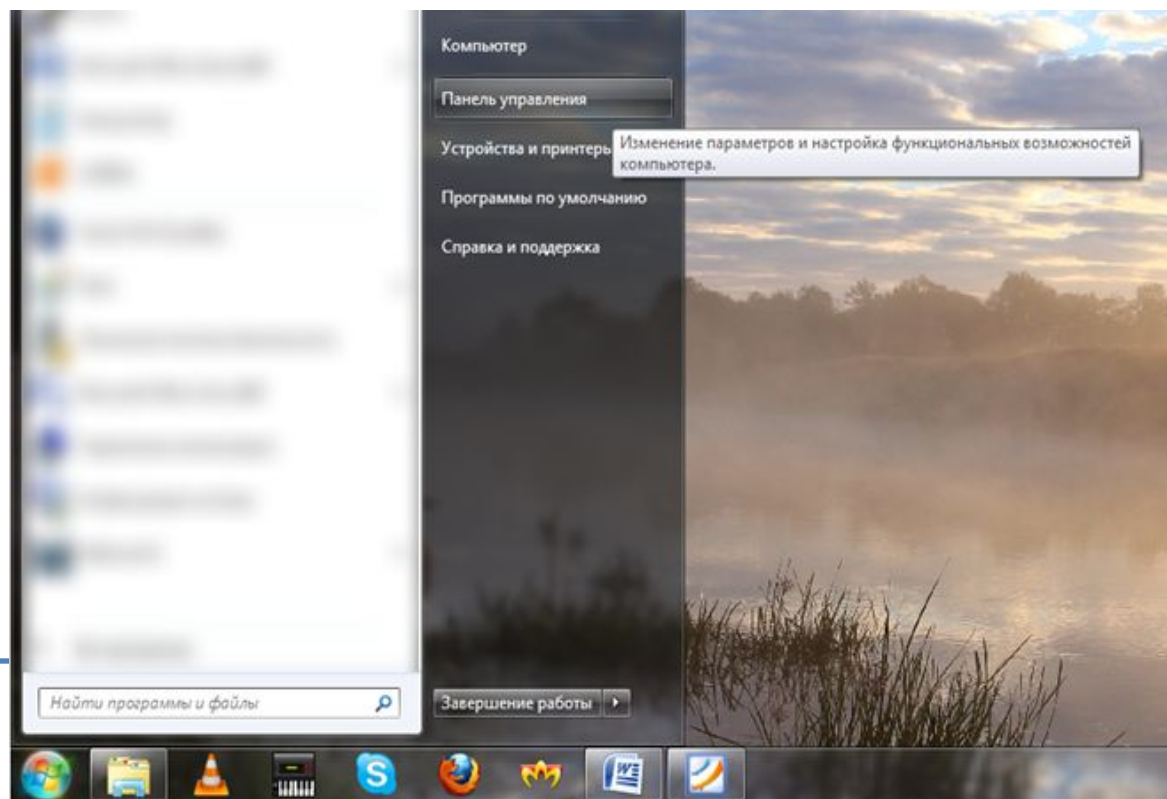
Компьютер

Панель управления

Устройства и принтеры

Изменение параметров и настройка функциональных возможностей компьютера.

Программы по умолчанию

Справка и поддержка

Найти программы и файлы

Завершение работы